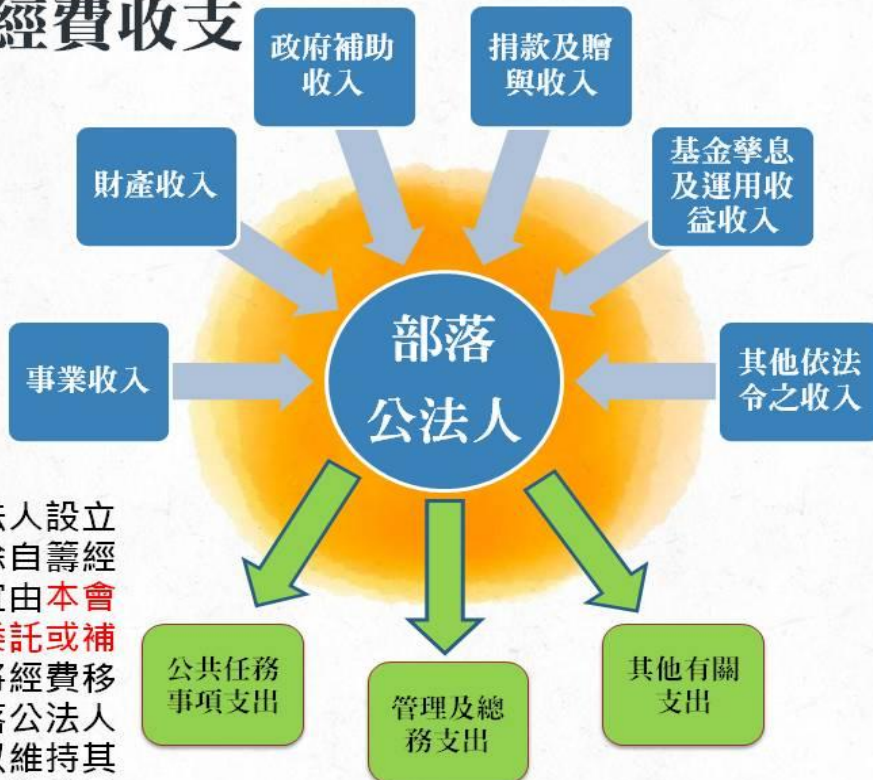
經費收支

政府補助收入

捐款及贈與收入

財產收入

基金孳息及運用收益收入

部落公法人

事業收入

其他依法令之收入

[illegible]人設立
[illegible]自籌經
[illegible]由本會
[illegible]託或補
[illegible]經費移
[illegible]公法人
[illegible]維持其

公共任務事項支出

管理及總務支出

其他有關支出